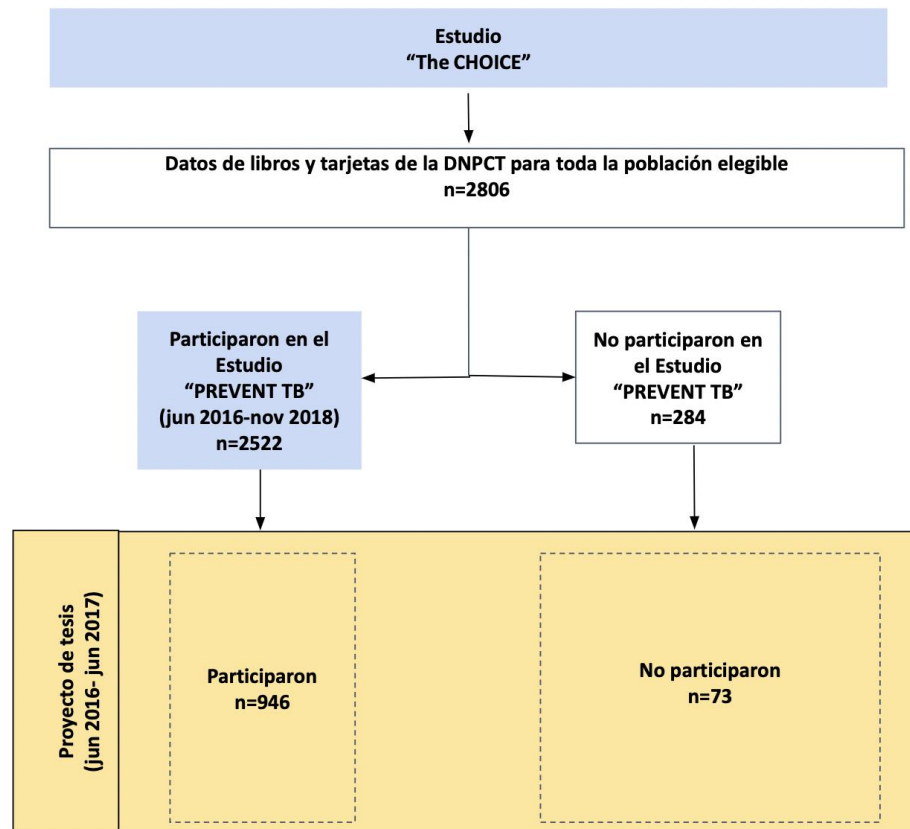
Estudio
“The CHOICE”

Datos de libros y tarjetas de la DNPCT para toda la población elegible
n=2806

Participaron en el Estudio
“PREVENT TB”
(jun 2016-nov 2018)
n=2522

No participaron en el Estudio
“PREVENT TB”
n=284

Proyecto de tesis
(jun 2016- jun 2017)

Participaron
n=946

No participaron
n=73